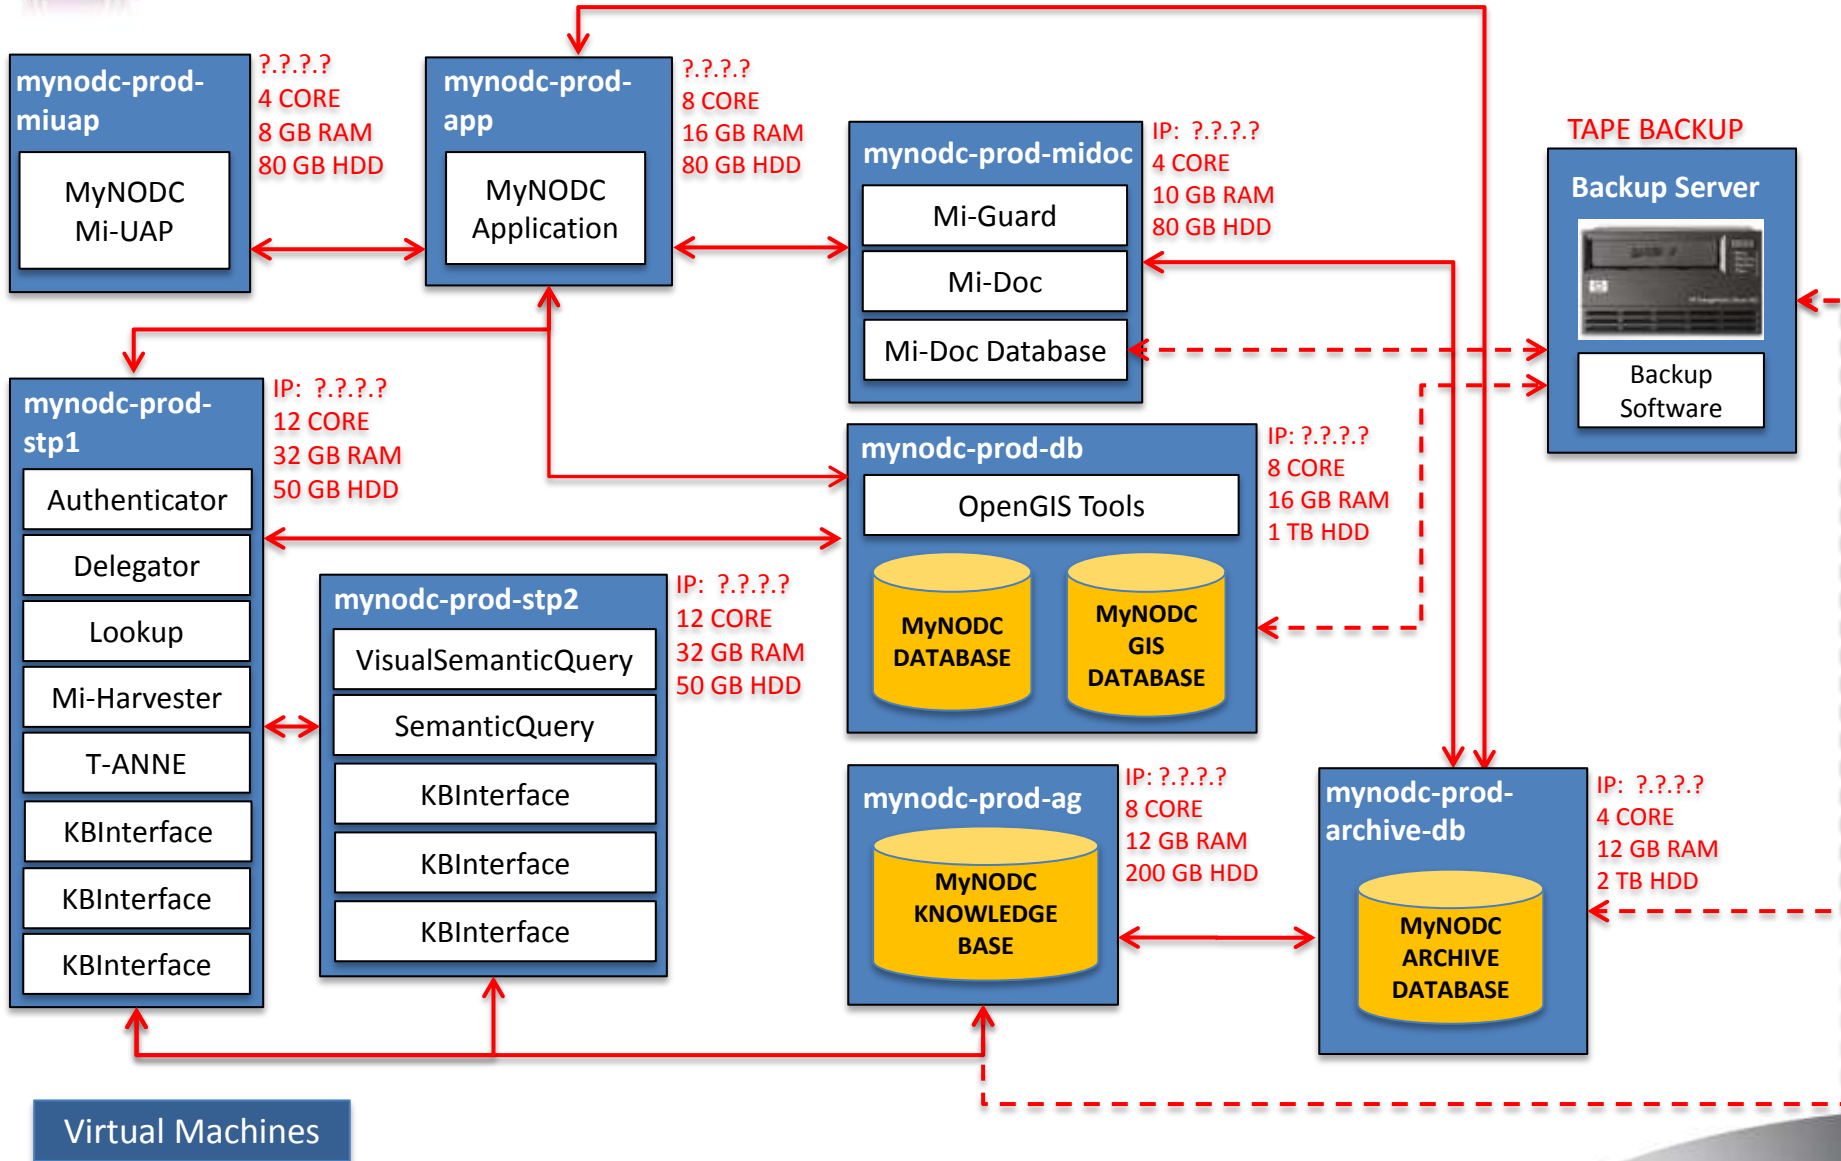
mynodc-prod-miuap
MyNODC Mi-UAP
?.?.?.?
4 CORE
8 GB RAM
80 GB HDD

mynodc-prod-app
MyNODC Application
?.?.?.?
8 CORE
16 GB RAM
80 GB HDD

mynodc-prod-midoc
Mi-Guard
Mi-Doc
Mi-Doc Database
IP: ?.?.?.?
4 CORE
10 GB RAM
80 GB HDD

TAPE BACKUP
Backup Server
Backup Software

mynodc-prod-stp1
Authenticator
Delegator
Lookup
Mi-Harvester
T-ANNE
KBInterface
KBInterface
KBInterface
IP: ?.?.?.?
12 CORE
32 GB RAM
50 GB HDD

mynodc-prod-db
OpenGIS Tools
MyNODC DATABASE
MyNODC GIS DATABASE
IP: ?.?.?.?
8 CORE
16 GB RAM
1 TB HDD

mynodc-prod-stp2
VisualSemanticQuery
SemanticQuery
KBInterface
KBInterface
KBInterface
IP: ?.?.?.?
12 CORE
32 GB RAM
50 GB HDD

mynodc-prod-ag
MyNODC KNOWLEDGE BASE
IP: ?.?.?.?
8 CORE
12 GB RAM
200 GB HDD

mynodc-prod-archive-db
MyNODC ARCHIVE DATABASE
IP: ?.?.?.?
4 CORE
12 GB RAM
2 TB HDD

Virtual Machines